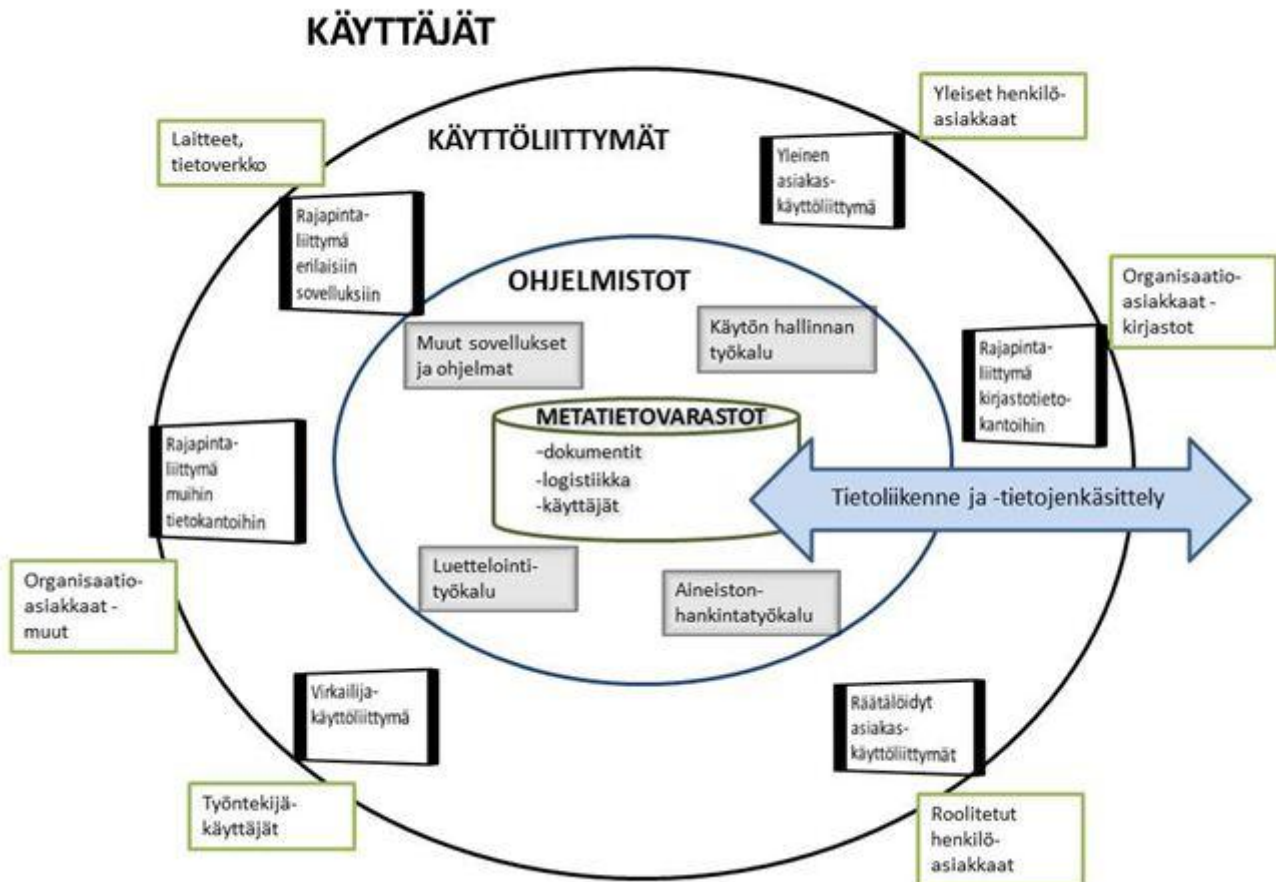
KÄYTTÄJÄT

Laitteet, tietoverkko

KÄYTTÖLIITTYMÄT

Yleiset henkilö-asiakkaat

Yleinen asiakas-käyttöliittymä

Rajapinta-liittymä erilaisiin sovelluksiin

OHJELMISTOT

Organisaatio-asiakkaat - kirjastot

Muut sovellukset ja ohjelmat

Käytön hallinnan työkalu

Rajapinta-liittymä kirjastotieto-kantoihin

METATIETOVARASTOT
-dokumentit
-logistiikka
-käyttäjät

Rajapinta-liittymä muihin tietokantoihin

Tietoliikenne ja -tietojenkäsittely

Organisaatio-asiakkaat - muut

Luettelointi-työkalu

Aineiston-hankintatyökalu

Virkailija-käyttöliittymä

Räätälöidyt asiakas-käyttöliittymät

Työntekijä-käyttäjät

Roolitetut henkilö-asiakkaat